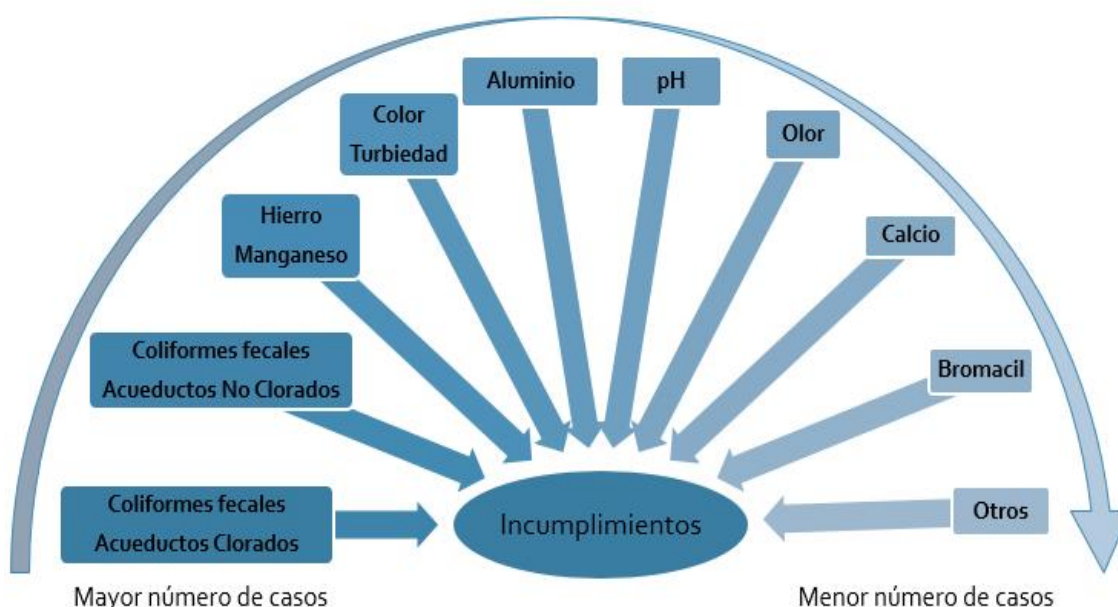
Aluminio

pH

Color
Turbiedad

Olor

Hierro
Manganeso

Calcio

Coliformes fecales
Acueductos No Clorados

Bromacil

Coliformes fecales
Acueductos Clorados

Incumplimientos

Otros

Mayor número de casos

Menor número de casos